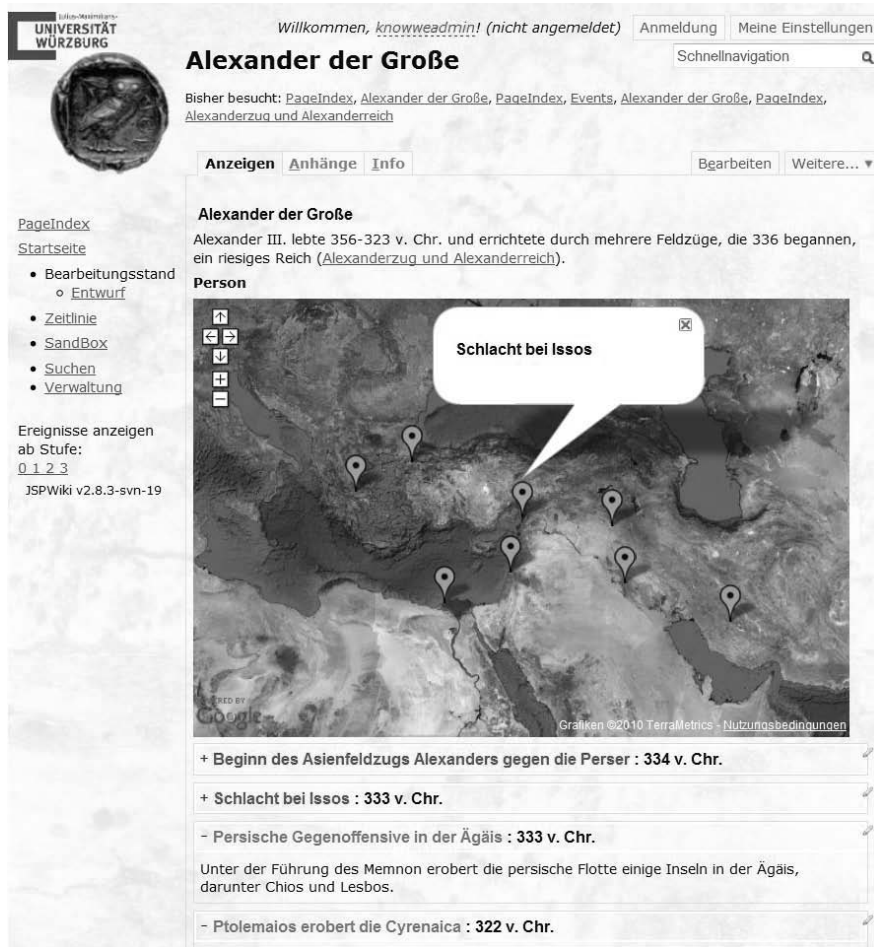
Julius-Maximilians-
UNIVERSITÄT
WÜRZBURG

Willkommen, knowweadmin! (nicht angemeldet) Anmeldung Meine Einstellungen

Alexander der Große

Schnellnavigation

Bisher besucht: PageIndex, Alexander der Große, PageIndex, Events, Alexander der Große, PageIndex, Alexanderzug und Alexanderreich

Anzeigen Anhänge Info

Bearbeiten Weitere...

PageIndex
Startseite
- Bearbeitungsstand
 - Entwurf
- Zeitlinie
- SandBox
- Suchen
- Verwaltung

Ereignisse anzeigen ab Stufe:
0 1 2 3

JSPWiki v2.8.3-svn-19

Alexander der Große

Alexander III. lebte 356-323 v. Chr. und errichtete durch mehrere Feldzüge, die 336 begannen, ein riesiges Reich (Alexanderzug und Alexanderreich).

Person

Schlacht bei Issos

POWERED BY Google

Grafiken ©2010 TerraMetrics - Nutzungsbedingungen

+ Beginn des Asienfeldzugs Alexanders gegen die Perser : 334 v. Chr.

+ Schlacht bei Issos : 333 v. Chr.

- Persische Gegenoffensive in der Ägäis : 333 v. Chr.

Unter der Führung des Memnon erobert die persische Flotte einige Inseln in der Ägäis, darunter Chios und Lesbos.

- Ptolemaios erobert die Cyrenaica : 322 v. Chr.